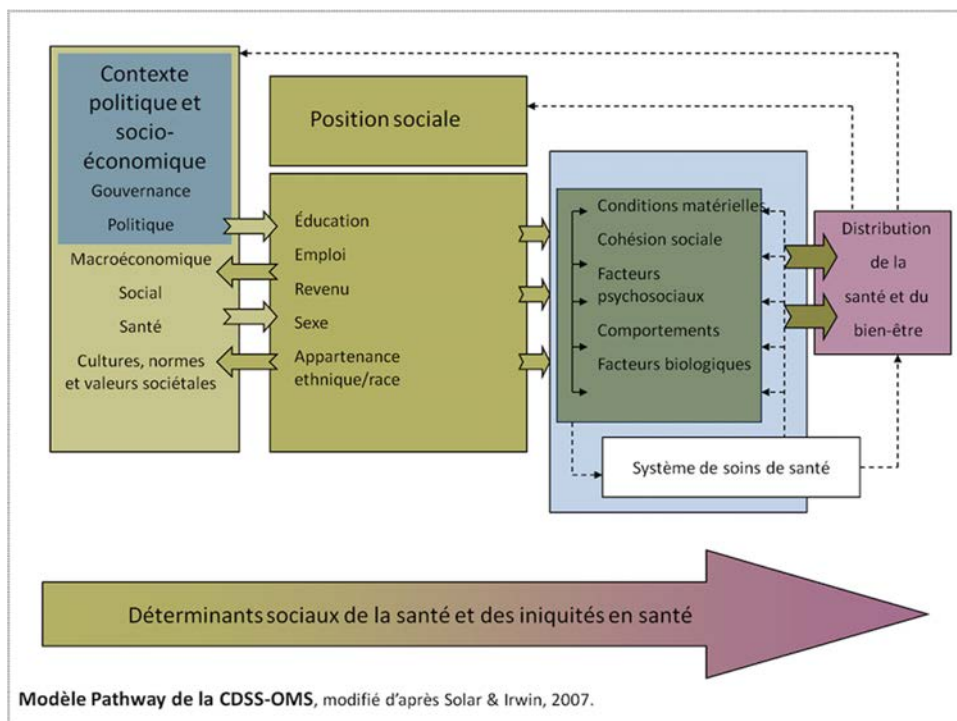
Contexte politique et socio-économique
Gouvernance
Politique
Macroéconomique
Social
Santé
Cultures, normes et valeurs sociétales

Position sociale

Éducation
Emploi
Revenu
Sexe
Appartenance ethnique/race

Conditions matérielles
Cohésion sociale
Facteurs psychosociaux
Comportements
Facteurs biologiques

Système de soins de santé

Distribution de la santé et du bien-être

Déterminants sociaux de la santé et des iniquités en santé

**Modèle Pathway de la CDSS-OMS**, modifié d'après Solar & Irwin, 2007.